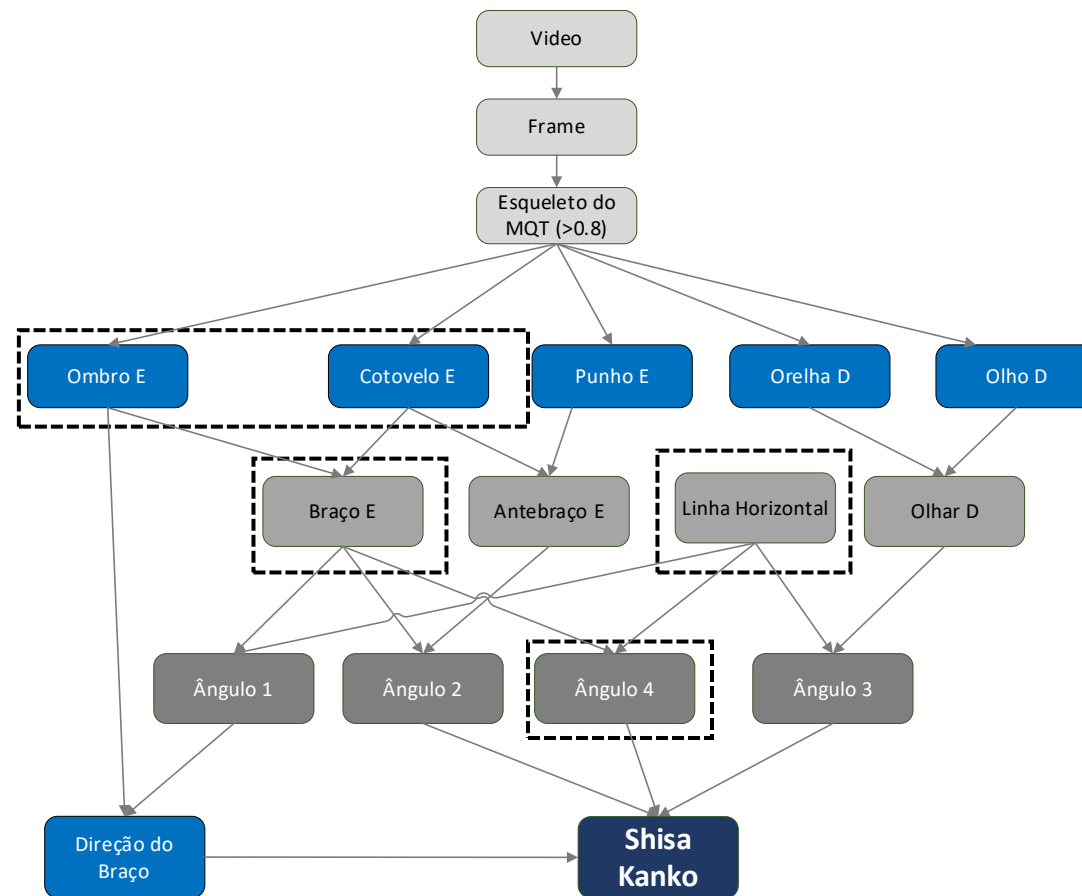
Video

Frame

Esqueleto do MQT (>0.8)

Ombro E

Cotovelo E

Punho E

Orelha D

Olho D

Braço E

Antebraço E

Linha Horizontal

Olhar D

Ângulo 1

Ângulo 2

Ângulo 4

Ângulo 3

Direção do Braço

Shisa Kanko